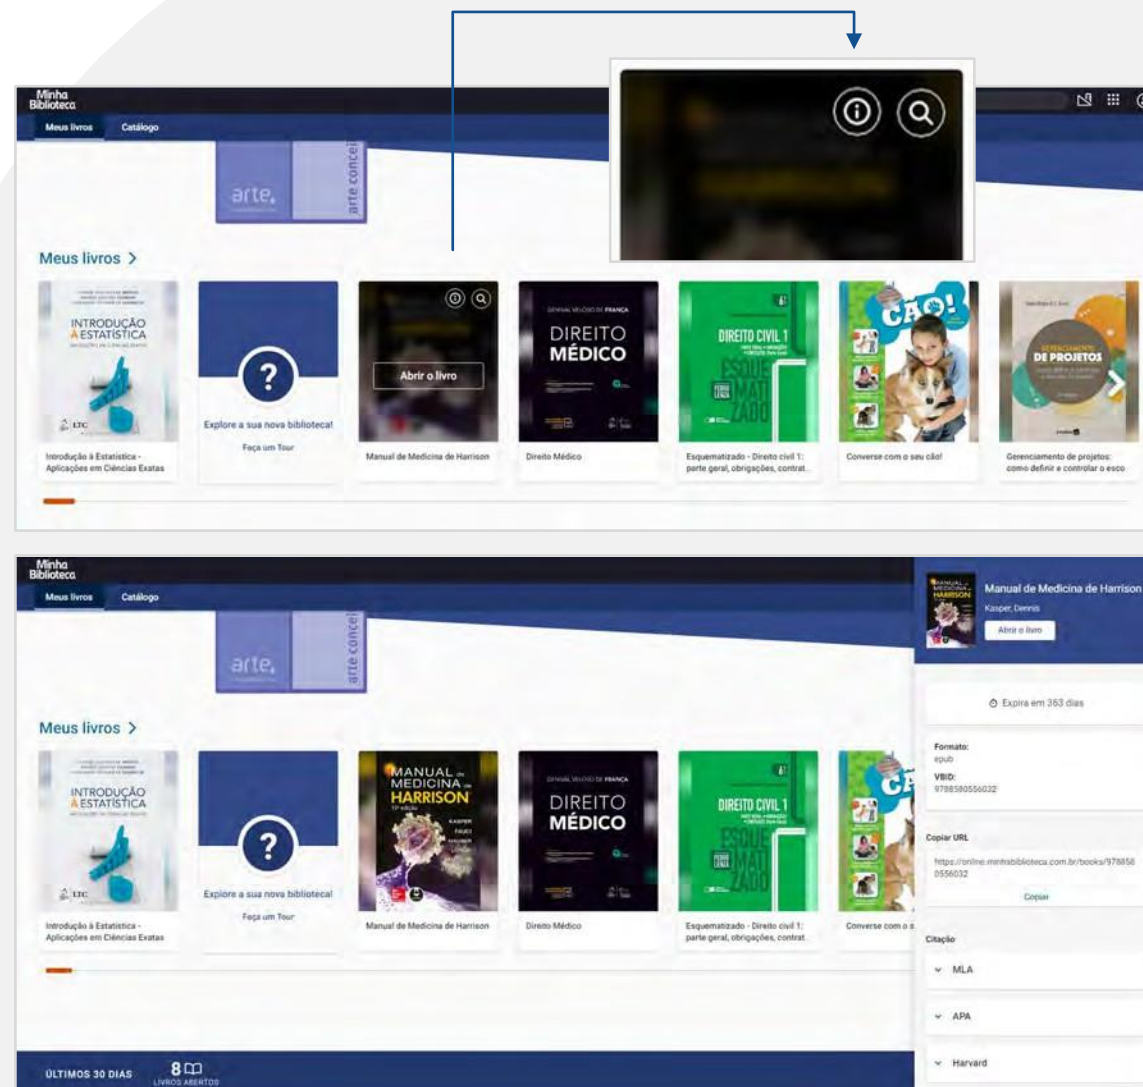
Minha Biblioteca

Meus livros Catálogo

arte. arte conce

Meus livros >

INTRODUÇÃO À ESTATÍSTICA

LTC

Introdução à Estatística - Aplicações em Ciências Exatas

Explore a sua nova biblioteca!

Faça um Tour

Abrir o livro

Manual de Medicina de Harrison

DIREITO MÉDICO

Direito Médico

DIREITO CIVIL 1

ESQUEMATIZADO

Esquematizado - Direito civil 1: parte geral, obrigações, contrat

CÃO!

Converse com o seu cão!

GERENCIAMENTO DE PROJETOS

Gerenciamento de projetos: como definir e controlar o esco

Minha Biblioteca

Meus livros Catálogo

arte. arte conce

Meus livros >

INTRODUÇÃO À ESTATÍSTICA

LTC

Introdução à Estatística - Aplicações em Ciências Exatas

Explore a sua nova biblioteca!

Faça um Tour

MANUAL DE MEDICINA DE HARRISON

KASPER FAUCI HAUSER

Manual de Medicina de Harrison

DIREITO MÉDICO

Direito Médico

DIREITO CIVIL 1

ESQUEMATIZADO

Esquematizado - Direito civil 1: parte geral, obrigações, contrat

Converse com o s

Manual de Medicina de Harrison

Kasper, Dennis

Abrir o livro

Expira em 363 dias

Formato:
epub

VBID:
9788580556032

Copiar URL

https://online.minhabiblioteca.com.br/books/9788580556032

Copiar

Citação

MLA

APA

Harvard

ÚLTIMOS 30 DIAS 8 LIVROS ABERTOS